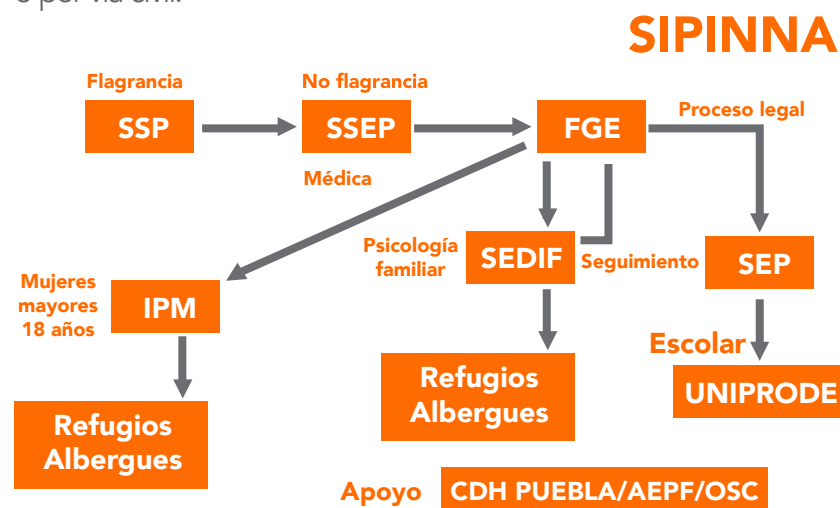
o por vía civil.

SIPINNA

Flagrancia
SSP

No flagrancia
SSEP

Médica

FGE

Proceso legal

Psicología familiar
SEDIF

Seguimiento

SEP

Mujeres mayores 18 años
IPM

Refugios Albergues

Refugios Albergues

Escolar
UNIPRODE

Apoyo CDH PUEBLA/AEPF/OSC